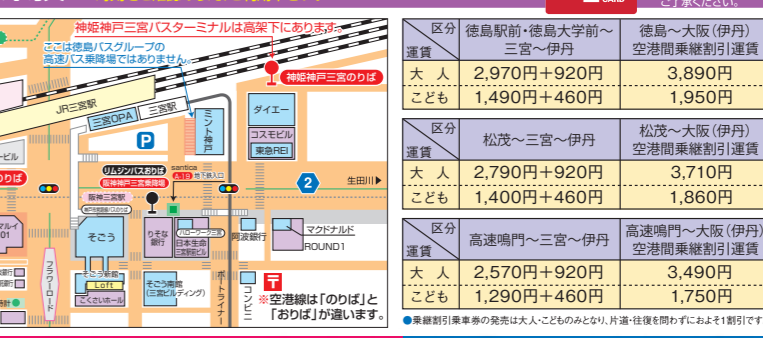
神姫神戸三宮バスターミナルは高架下にあります。

ここは徳島バスグループの高速バス乗降場ではありません。

神姫神戸三宮のりば

JR三宮駅

三宮OPA

三宮駅

P

ミント神戸

ダイエー

コスモビル

東急REI

リムジンバスおりば

阪神三宮駅

santica

A19

生田川

2

マクドナルド

ROUND1

そごう

りそな銀行

日本生命

阪急三宮駅

フラワーロード

Loft

そごう神戸

コンビニ

※空港線は「のりば」と「おりば」が違います。

| 区分 運賃 | 徳島駅前・徳島大学前～三宮～伊丹 | 徳島～大阪(伊丹)空港間乗継割引運賃 |
|---|---|---|
| 大人 | 2,970円+920円 | 3,890円 |
| こども | 1,490円+460円 | 1,950円 |

| 区分 運賃 | 松茂～三宮～伊丹 | 松茂～大阪(伊丹)空港間乗継割引運賃 |
|---|---|---|
| 大人 | 2,790円+920円 | 3,710円 |
| こども | 1,400円+460円 | 1,860円 |

| 区分 運賃 | 高速鳴門～三宮～伊丹 | 高速鳴門～大阪(伊丹)空港間乗継割引運賃 |
|---|---|---|
| 大人 | 2,570円+920円 | 3,490円 |
| こども | 1,290円+460円 | 1,750円 |

●乗継割引乗車券の発売は大人・こどものみとなり、片道・往復を問わずおよそ1割引です